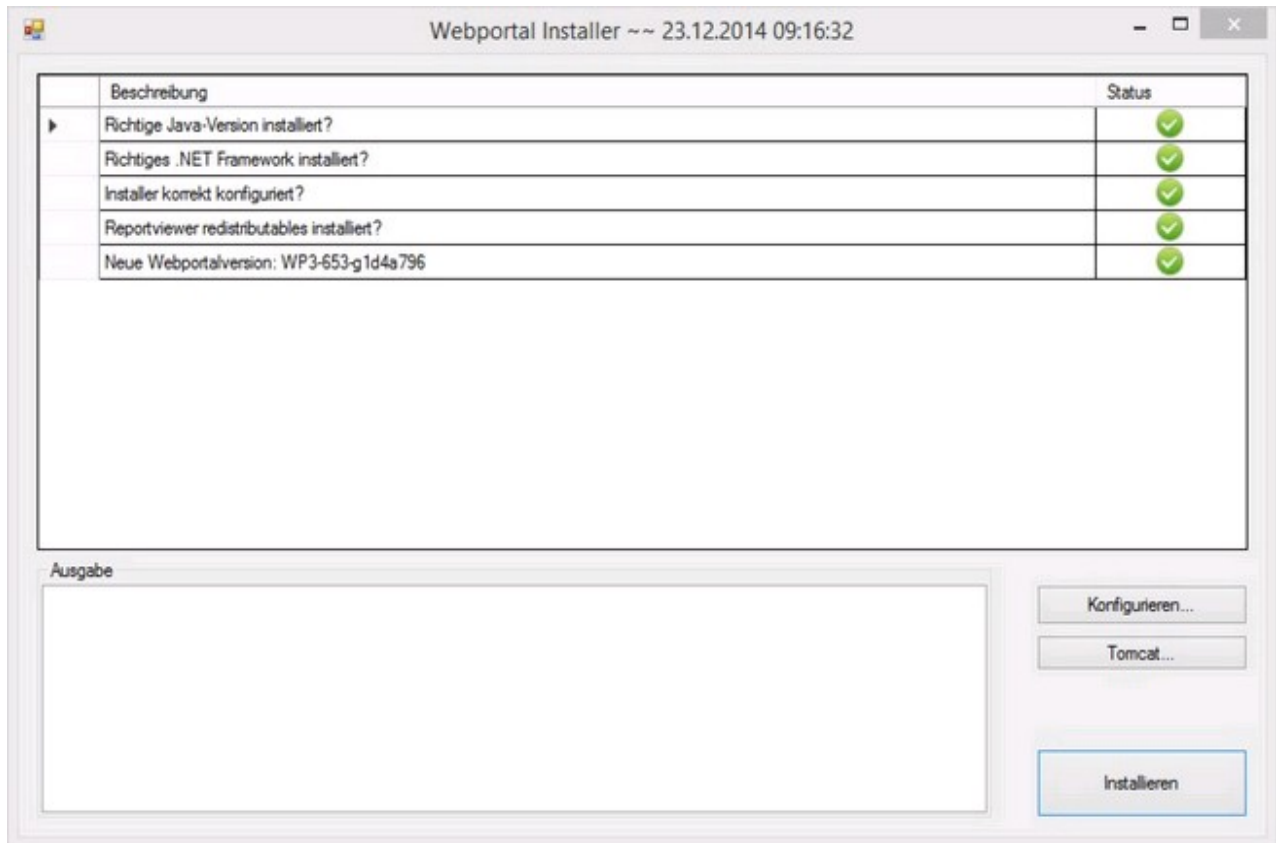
Webportal Installer ~~ 23.12.2014 09:16:32

| Beschreibung | Status |
|---|---|
| Richtige Java-Version installiert? | |
| Richtiges .NET Framework installiert? | |
| Installer korrekt konfiguriert? | |
| Reportviewer redistributables installiert? | |
| Neue Webportalversion: WP3-653-g1d4a796 | |

Ausgabe

Konfigurieren...

Tomcat...

Installieren